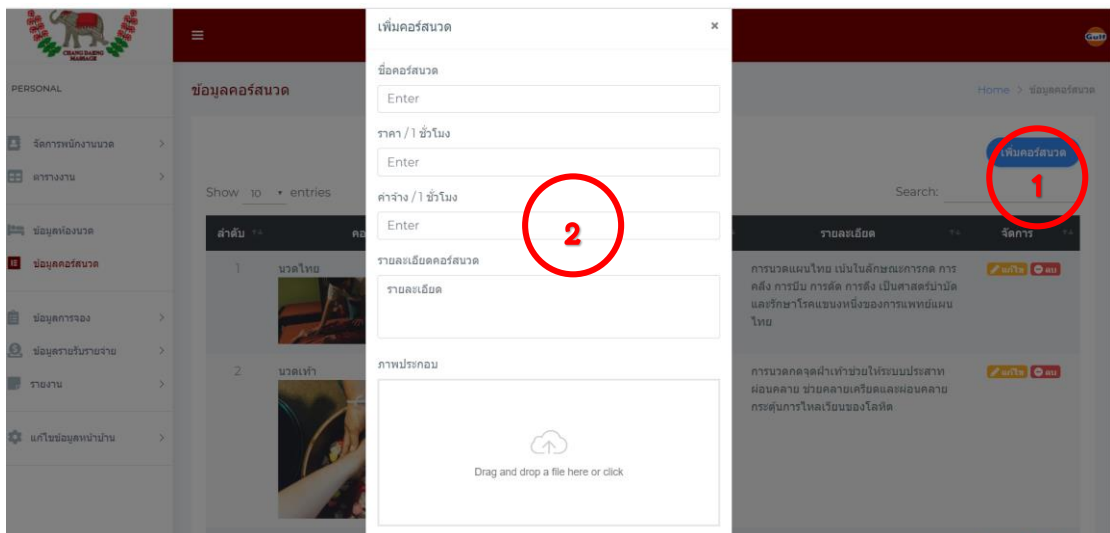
CHANG DAENG MASSAGE

PERSONAL

จัดการพนักงานนวด >
ตารางงาน >
ข้อมูลห้องนวด
ข้อมูลคอร์สนวด
ข้อมูลการจอง >
ข้อมูลรายรับรายจ่าย >
รายงาน >
แก้ไขข้อมูลหน้าบ้าน >

ข้อมูลคอร์สนวด

Home > ข้อมูลคอร์สนวด

เพิ่มคอร์สนวด

1

Show 10 entries

Search:

| ลำดับ | คอ | รายละเอียด | จัดการ |
|---|---|---|---|
| 1 | นวดไทย | การนวดแผนไทย เน้นในลักษณะการกด การคลึง การบีบ การดัด การดึง เป็นศาสตร์บำบัดและรักษาโรคแขนงหนึ่งของการแพทย์แผนไทย | แก้ไข ลบ |
| 2 | นวดเท้า | การนวดกดจุดฝ่าเท้าช่วยให้ระบบประสาทผ่อนคลาย ช่วยคลายเครียดและผ่อนคลาย กระตุ้นการไหลเวียนของโลหิต | แก้ไข ลบ |

เพิ่มคอร์สนวด ×

ชื่อคอร์สนวด
Enter

ราคา / 1 ชั่วโมง
Enter

ค่าจ้าง / 1 ชั่วโมง
Enter

2

รายละเอียดคอร์สนวด
รายละเอียด

ภาพประกอบ

Drag and drop a file here or click

Golf